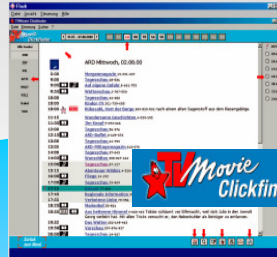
ARD Mittwoch, 02.06.00

Morgenmagazin
Tagesschau
Auf eigene Gefahr
Wetterleuchten
Tagesschau
Rivalen
Bobcocks, mit Herz gegen Deutschland

Tagesschau
Tagesschau
ARD-Buffet
Tagesschau
Tagesschau
Tagesschau

Tagesschau
Tagesschau

TV Movie Clickfin